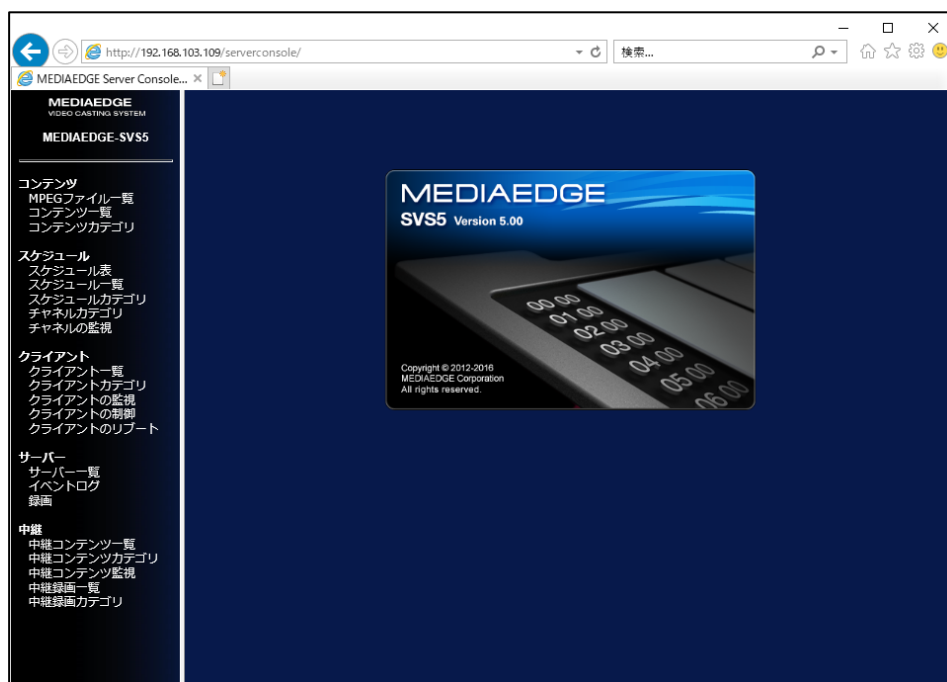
http://192.168.103.109/serverconsole/

検索...

MEDIAEDGE Server Console... ×

MEDIAEDGE
VIDEO CASTING SYSTEM

MEDIAEDGE-SVS5

コンテンツ
MPEGファイル一覧
コンテンツ一覧
コンテンツカテゴリ

スケジュール
スケジュール表
スケジュール一覧
スケジュールカテゴリ
チャネルカテゴリ
チャネルの監視

クライアント
クライアント一覧
クライアントカテゴリ
クライアントの監視
クライアントの制御
クライアントのリブート

サーバー
サーバー一覧
イベントログ
録画

中継
中継コンテンツ一覧
中継コンテンツカテゴリ
中継コンテンツ監視
中継録画一覧
中継録画カテゴリ

MEDIAEDGE
SVS5 Version 5.00

00 00
01 00
02 00
03 00
04 00
05 00
06 00

Copyright © 2012-2016
MEDIAEDGE Corporation
All rights reserved.